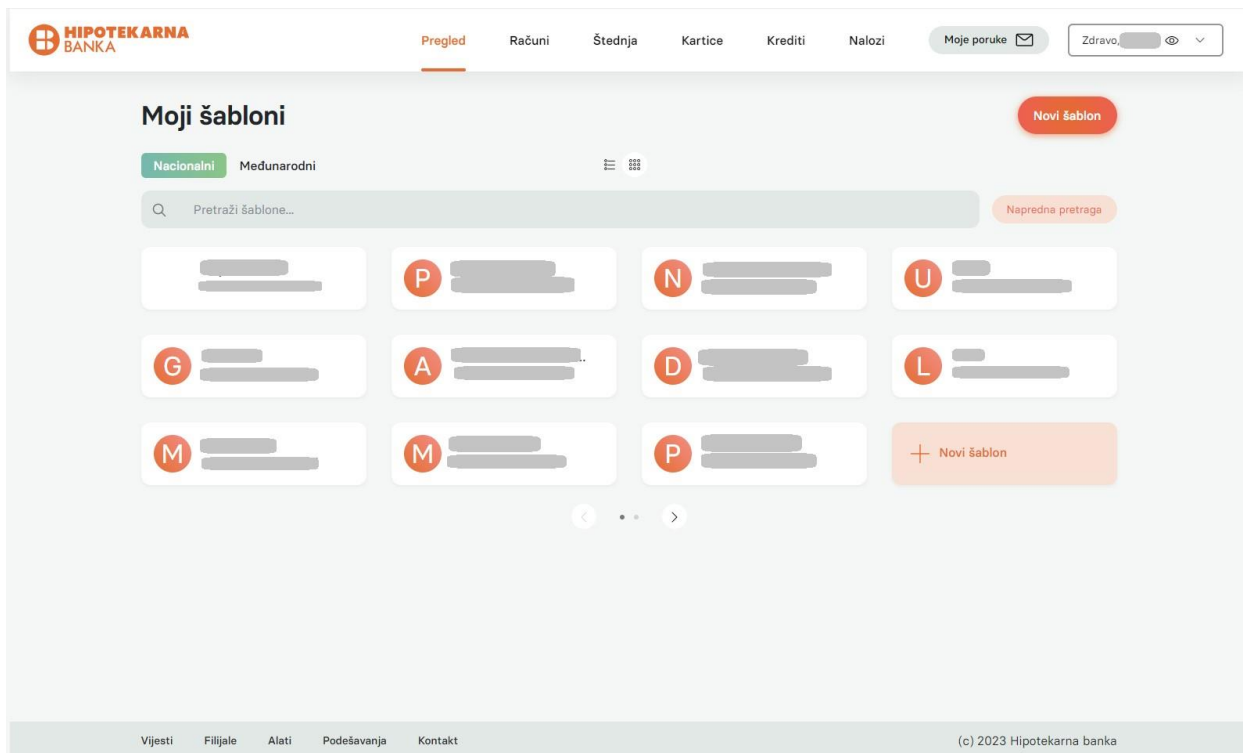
HIPOTEKARNA BANKA

Pregled Računi Štednja Kartice Krediti Nalozi Moje poruke Zdravo, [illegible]

Moji šabloni

Novi šablon

Nacionalni Međunarodni

Pretraži šablone...

Napredna pretraga

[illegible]

P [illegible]

N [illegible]

U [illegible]

G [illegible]

A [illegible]

D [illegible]

L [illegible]

M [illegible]

M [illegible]

P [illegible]

Novi šablon

Vijesti Filijale Alati Podešavanja Kontakt

(c) 2023 Hipotekarna banka